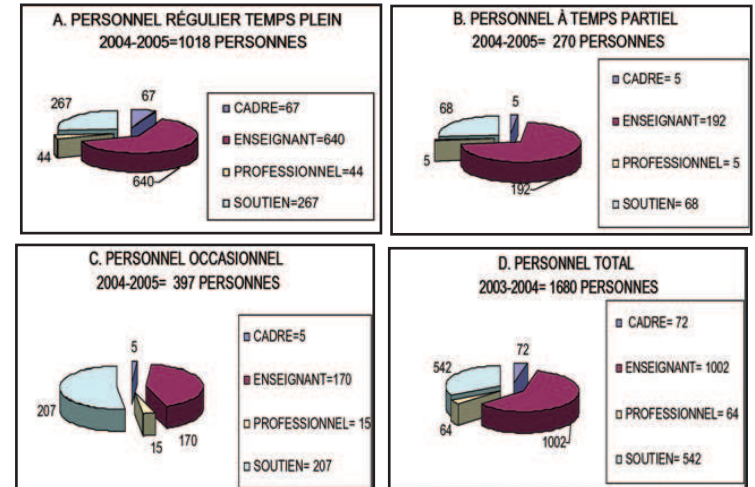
A. PERSONNEL RÉGULIER TEMPS PLEIN
2004-2005=1018 PERSONNES

267
67
44
640

CADRE=67
ENSEIGNANT=640
PROFESSIONNEL=44
SOUTIEN=267

B. PERSONNEL À TEMPS PARTIEL
2004-2005= 270 PERSONNES

68
5
5
192

CADRE= 5
ENSEIGNANT=192
PROFESSIONNEL= 5
SOUTIEN= 68

C. PERSONNEL OCCASIONNEL
2004-2005= 397 PERSONNES

5
207
15
170

CADRE=5
ENSEIGNANT=170
PROFESSIONNEL= 15
SOUTIEN= 207

D. PERSONNEL TOTAL
2003-2004= 1680 PERSONNES

542
72
64
1002

CADRE= 72
ENSEIGNANT= 1002
PROFESSIONNEL= 64
SOUTIEN= 542